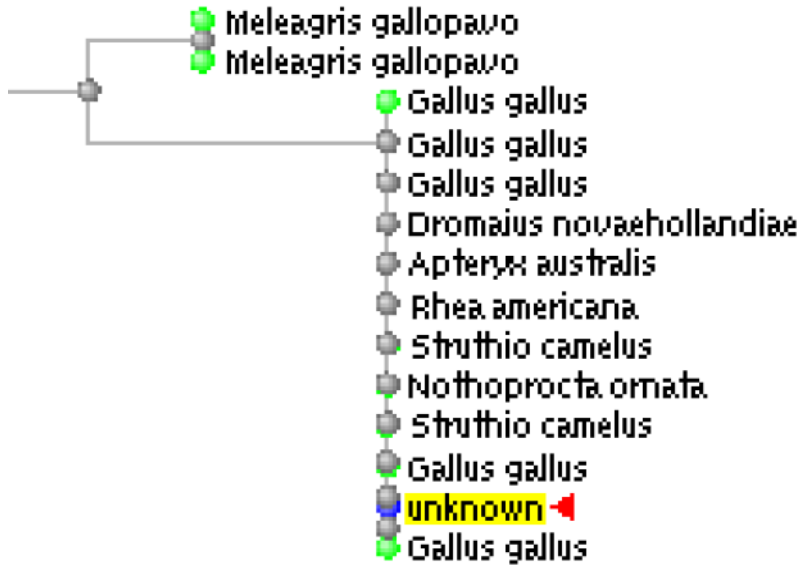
Meleagris gallopavo
Meleagris gallopavo
Gallus gallus
Gallus gallus
Gallus gallus
Dromaius novaehollandiae
Apteryx australis
Rhea americana
Struthio camelus
Nothoprocta ornata
Struthio camelus
Gallus gallus
unknown
Gallus gallus